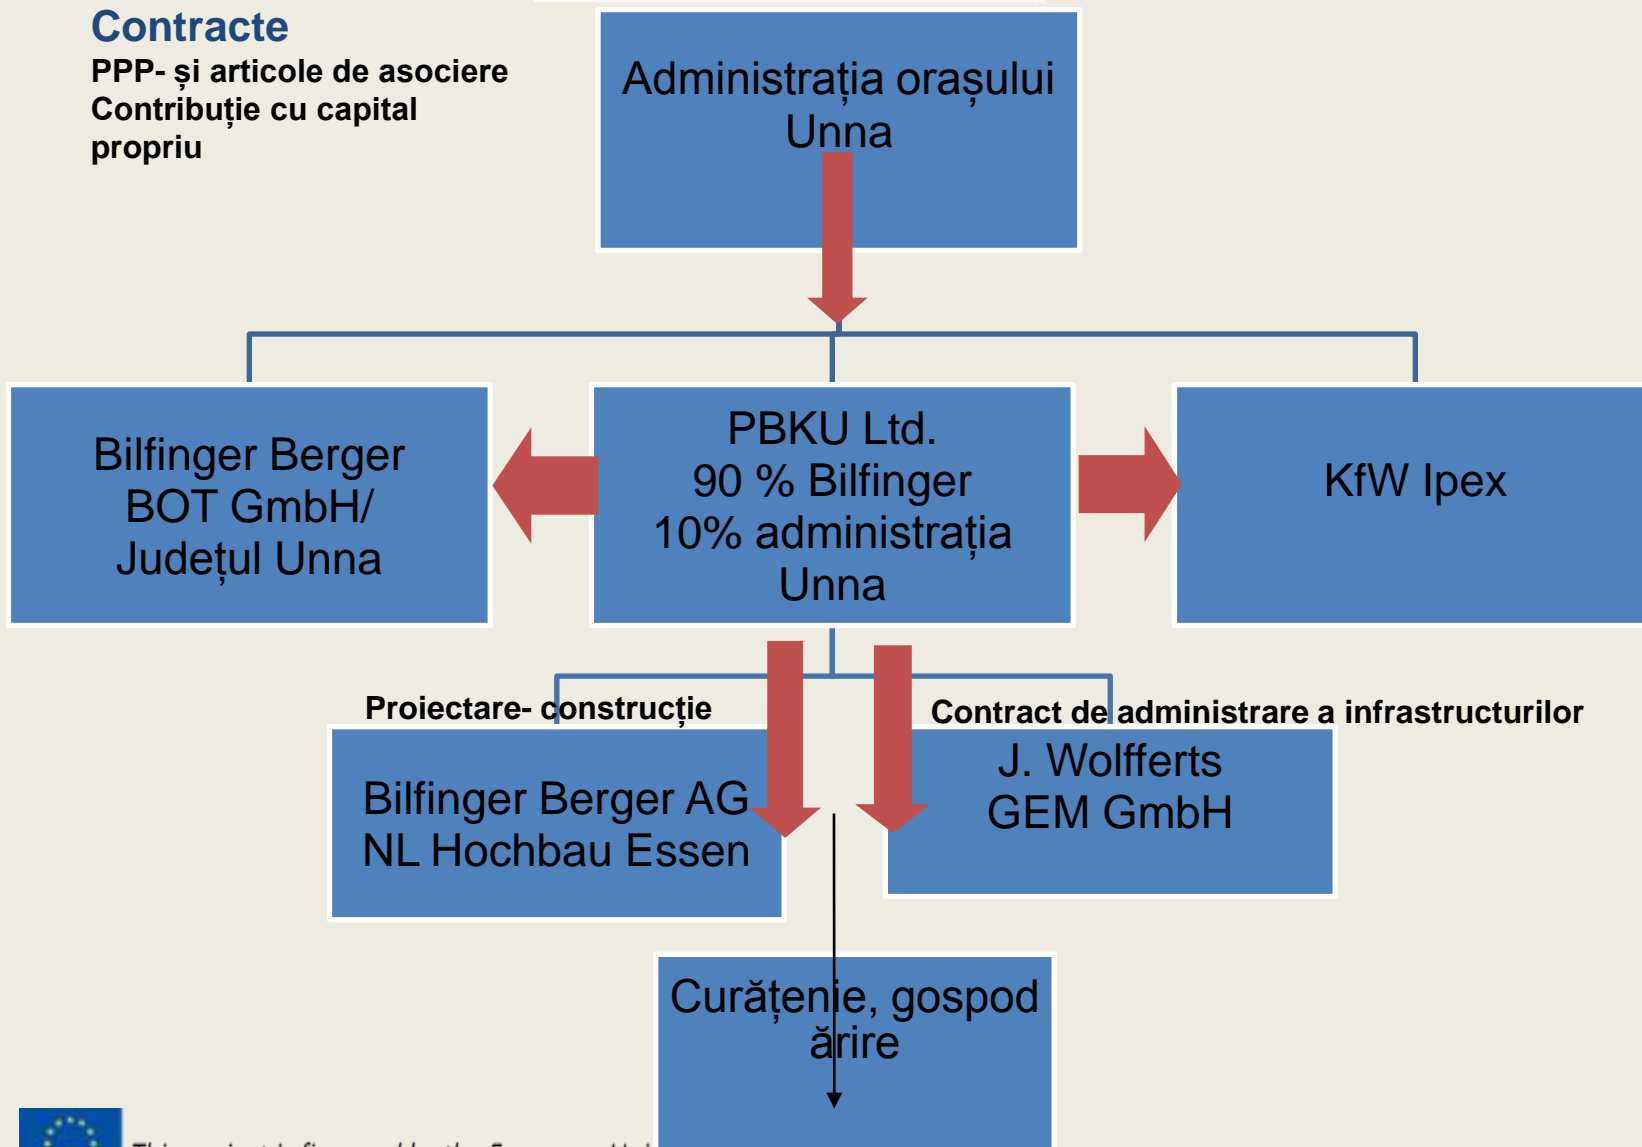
Contracte
PPP- și articole de asociere
Contribuție cu capital propriu

Administrația orașului Unna

Bilfinger Berger BOT GmbH/ Județul Unna

PBKU Ltd.
90 % Bilfinger
10% administrația Unna

KfW Ipex

Proiectare- construcție

Contract de administrare a infrastructurilor

Bilfinger Berger AG
NL Hochbau Essen

J. Wolfferts
GEM GmbH

Curățenie, gospodărire

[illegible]